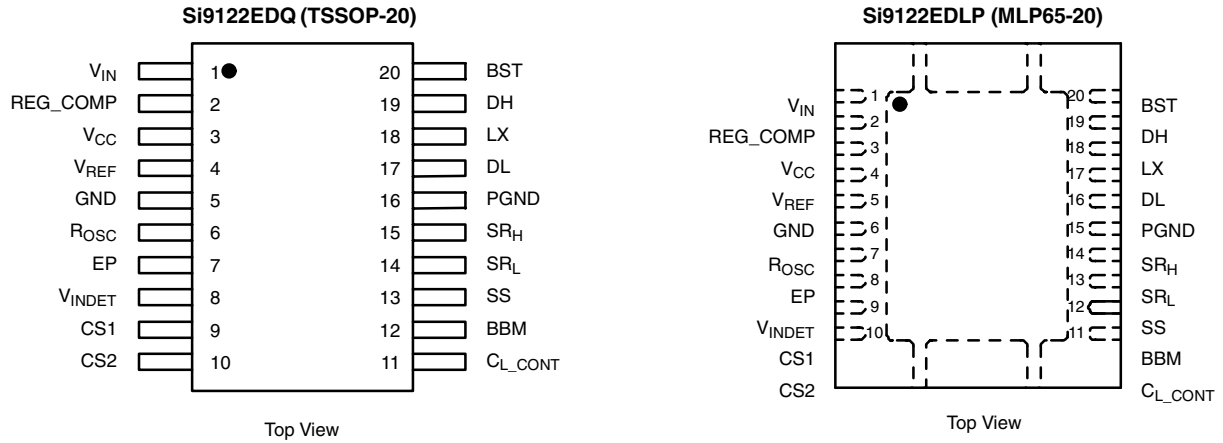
Si9122EDQ (TSSOP-20)

$V_{IN}$ 1 20 BST
REG_COMP 2 19 DH
$V_{CC}$ 3 18 LX
$V_{REF}$ 4 17 DL
GND 5 16 PGND
$R_{OSC}$ 6 15 $SR_H$
EP 7 14 $SR_L$
$V_{INDET}$ 8 13 SS
CS1 9 12 BBM
CS2 10 11 $C_{L\_CONT}$

Top View

Si9122EDLP (MLP65-20)

$V_{IN}$ 1 20 BST
REG_COMP 2 19 DH
$V_{CC}$ 3 18 LX
$V_{REF}$ 4 17 DL
GND 5 16 PGND
$R_{OSC}$ 6 15 $SR_H$
EP 7 14 $SR_L$
$V_{INDET}$ 8 13 SS
CS1 9 12 BBM
CS2 10 11 $C_{L\_CONT}$

Top View